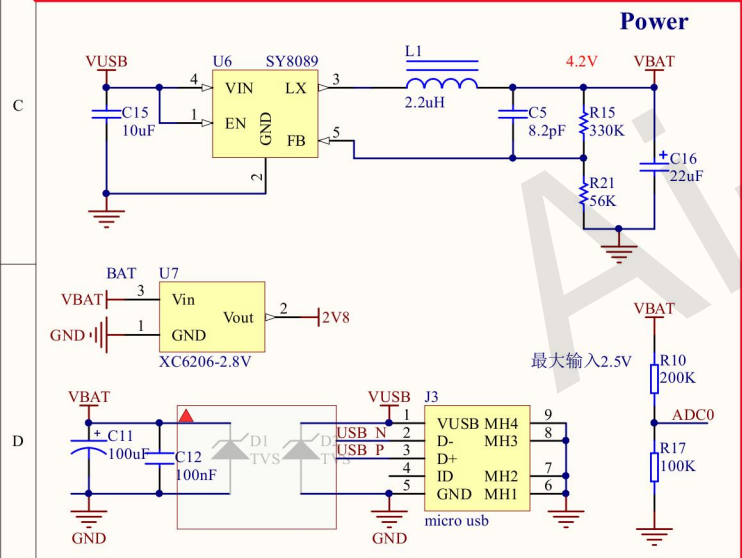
Power

C

D

VUSB
U6
SY8089
4
VIN
LX
3
1
EN
GND
FB
5
2
C15
10uF
L1
2.2uH
4.2V
VBAT
C5
8.2pF
R15
330K
R21
56K
C16
22uF

BAT
U7
VBAT
3
Vin
Vout
2
2V8
GND
1
GND
XC6206-2.8V

VBAT
R10
200K
最大输入2.5V
ADC0
R17
100K

VBAT
C11
100uF
C12
100nF
D1
TVS
D2
TVS
GND
VUSB
J3
1
VUSB
MH4
9
USB N
2
D-
MH3
8
USB P
3
D+
4
ID
MH2
7
5
GND
MH1
6
micro usb
GND